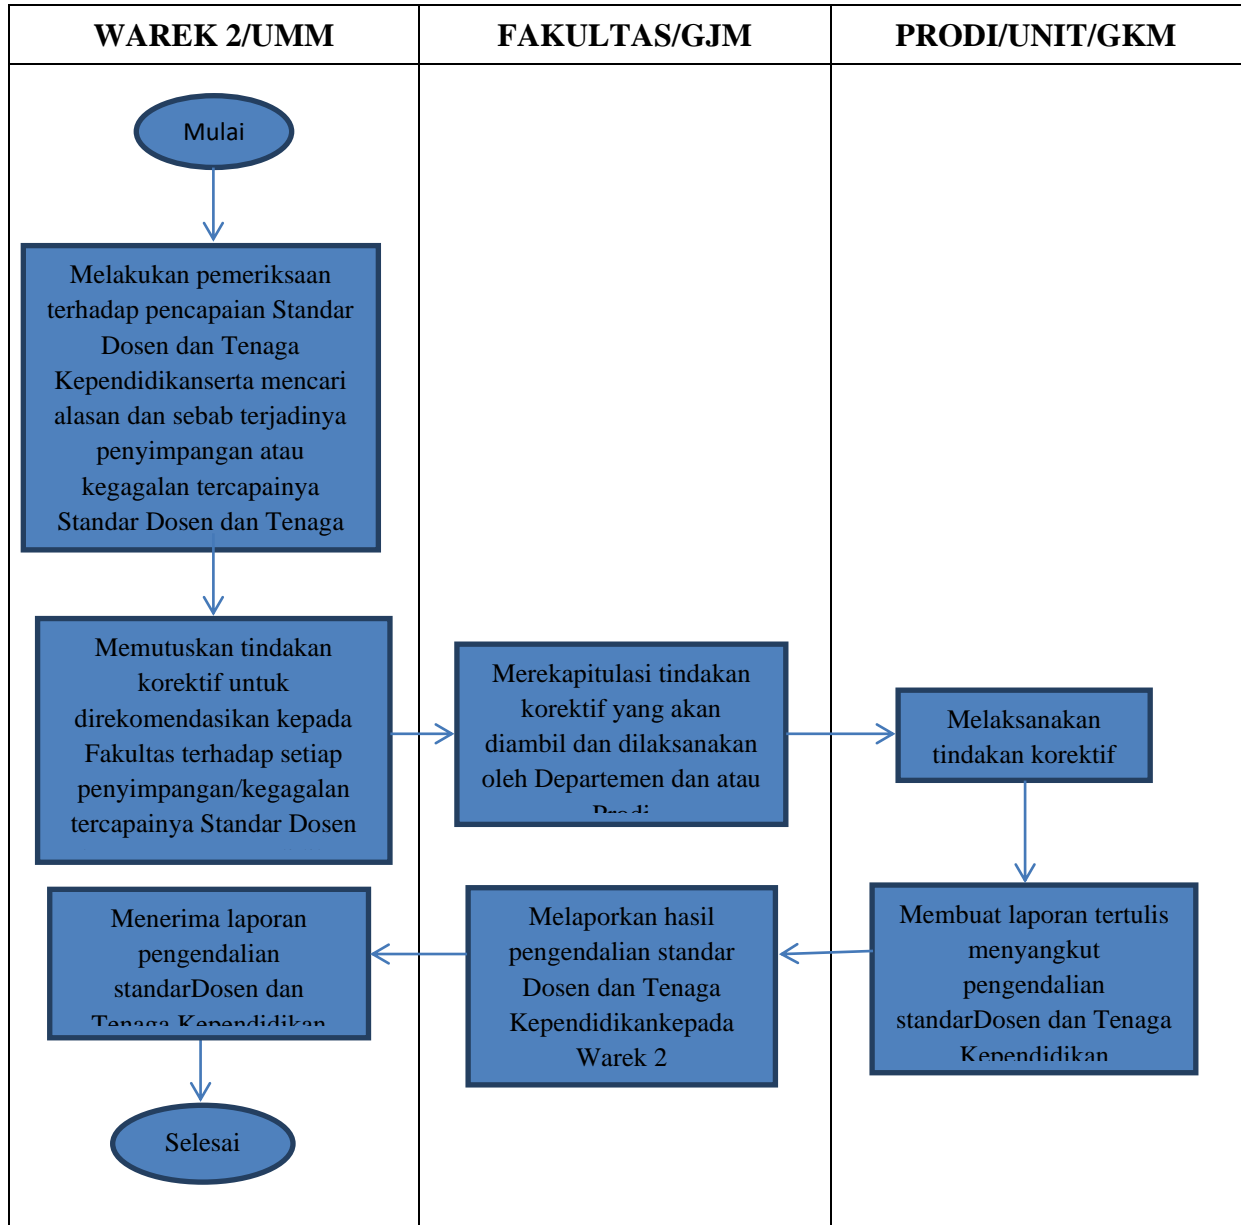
| WAREK 2/UMM | FAKULTAS/GJM | PRODI/UNIT/GKM |
|---|---|---|

Mulai

Melakukan pemeriksaan terhadap pencapaian Standar Dosen dan Tenaga Kependidikanserta mencari alasan dan sebab terjadinya penyimpangan atau kegagalan tercapainya Standar Dosen dan Tenaga

Memutuskan tindakan korektif untuk direkomendasikan kepada Fakultas terhadap setiap penyimpangan/kegagalan tercapainya Standar Dosen

Merekapitulasi tindakan korektif yang akan diambil dan dilaksanakan oleh Departemen dan atau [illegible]

Melaksanakan tindakan korektif

Membuat laporan tertulis menyangkut pengendalian standarDosen dan Tenaga Kependidikan

Melaporkan hasil pengendalian standar Dosen dan Tenaga Kependidikankepada Warek 2

Menerima laporan pengendalian standarDosen dan Tenaga Kependidikan

Selesai